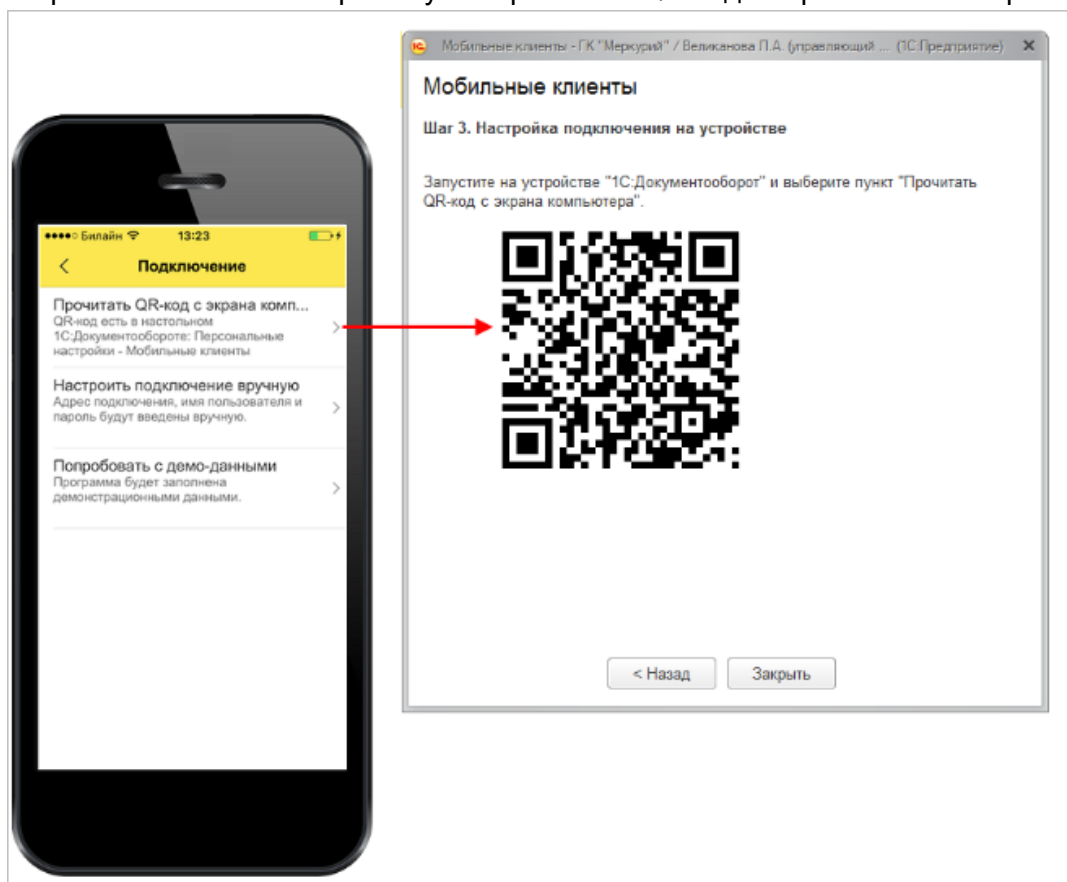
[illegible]

●●●●○ Билайн 13:23

Подключение

Прочитать QR-код с экрана комп...
QR-код есть в настольном 1С:Документообороте: Персональные настройки - Мобильные клиенты

Настроить подключение вручную
Адрес подключения, имя пользователя и пароль будут введены вручную.

Попробовать с демо-данными
Программа будет заполнена демонстрационными данными.

Мобильные клиенты - ГК "Меркурий" / Великанова П.А. (управляющий ... (1С:Предприятие)

Мобильные клиенты

Шаг 3. Настройка подключения на устройстве

Запустите на устройстве "1С:Документооборот" и выберите пункт "Прочитать QR-код с экрана компьютера".

< Назад

Закрыть